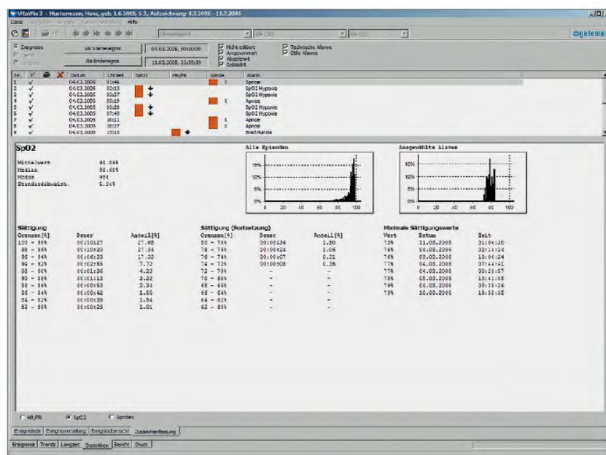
VitaWin 2 - Mustermann, Hans, geb. 1.6.2005, 5.3., Aufzeichnung: 6.3.2006 - 13.3.2006

Datei Hilfe

Digitalrekorder

Ereignisse
Zur Startereignis
Zu Endereignis
04.03.2006 00:00:00
15.03.2006 23:59:59
Nicht editiert
Angenommen
Abgelehnt
Gelöscht
Technische Alarme
SBN Alarme

| Nr. | | | | Datum | Uhrzeit | | | | Alarm |
|---|---|---|---|---|---|---|---|---|---|
| 1 | ✓ | | | 04.03.2006 | 01:44 | | | X | Apnoe |
| 2 | ✓ | | | 04.03.2006 | 02:13 | | | | SpO2 Hypoxie |
| 3 | ✓ | | | 04.03.2006 | 02:37 | | | | SpO2 Hypoxie |
| 4 | ✓ | | | 04.03.2006 | 05:19 | | | X | Apnoe |
| 5 | ✓ | | | 04.03.2006 | 05:28 | | | | SpO2 Hypoxie |
| 6 | ✓ | | | 04.03.2006 | 07:40 | | | | SpO2 Hypoxie |
| 7 | ✓ | | | 04.03.2006 | 10:11 | | | X | Apnoe |
| 8 | ✓ | | | 04.03.2006 | 10:27 | | | X | Apnoe |
| 9 | ✓ | | | 04.03.2006 | 15:13 | | | | Bradykardie |

SpO2

Mittelwert 91.54%
Median 90.60%
Modus 95%
Standardabweich. 5.24%

Alle Episoden
Ausgewählte Alarme

Sättigung
| Grenzen[%] | Dauer | Anteil[%] |
|---|---|---|
| 100 - 95% | 00:10:27 | 27.65 |
| 94 - 90% | 00:10:20 | 27.34 |
| 88 - 86% | 00:06:33 | 17.33 |
| 84 - 82% | 00:02:55 | 7.72 |
| 80 - 78% | 00:01:36 | 4.23 |
| 78 - 76% | 00:01:13 | 3.22 |
| 74 - 72% | 00:00:53 | 2.34 |
| 64 - 62% | 00:00:42 | 1.85 |
| 64 - 62% | 00:00:35 | 1.54 |
| 62 - 60% | 00:00:23 | 1.01 |

Sättigung (Fortsetzung)
| Grenzen[%] | Dauer | Anteil[%] |
|---|---|---|
| 80 - 78% | 00:00:34 | 1.50 |
| 76 - 74% | 00:00:24 | 1.06 |
| 74 - 72% | 00:00:07 | 0.21 |
| 74 - 72% | 00:00:08 | 0.35 |
| 72 - 70% | - | - |
| 70 - 68% | - | - |
| 68 - 66% | - | - |
| 64 - 62% | - | - |
| 62 - 60% | - | - |

Minimale Sättigungswerte
| Wert | Datum | Zeit |
|---|---|---|
| 73% | 11.03.2006 | 01:04:20 |
| 74% | 08.03.2006 | 02:14:24 |
| 74% | 05.03.2006 | 13:04:24 |
| 74% | 05.03.2006 | 07:14:41 |
| 77% | 04.03.2006 | 05:26:07 |
| 77% | 04.03.2006 | 17:06:00 |
| 78% | 05.03.2006 | 13:26:26 |
| 78% | 05.03.2006 | 13:30:50 |

HR, PR   SpO2   Apnoe

Ereignisse  Ereignisverteilung  Ereignisübersicht  Zusammenfassung

Ereignisse | Trends | Langzeit | Statistiken | Bericht | Druck